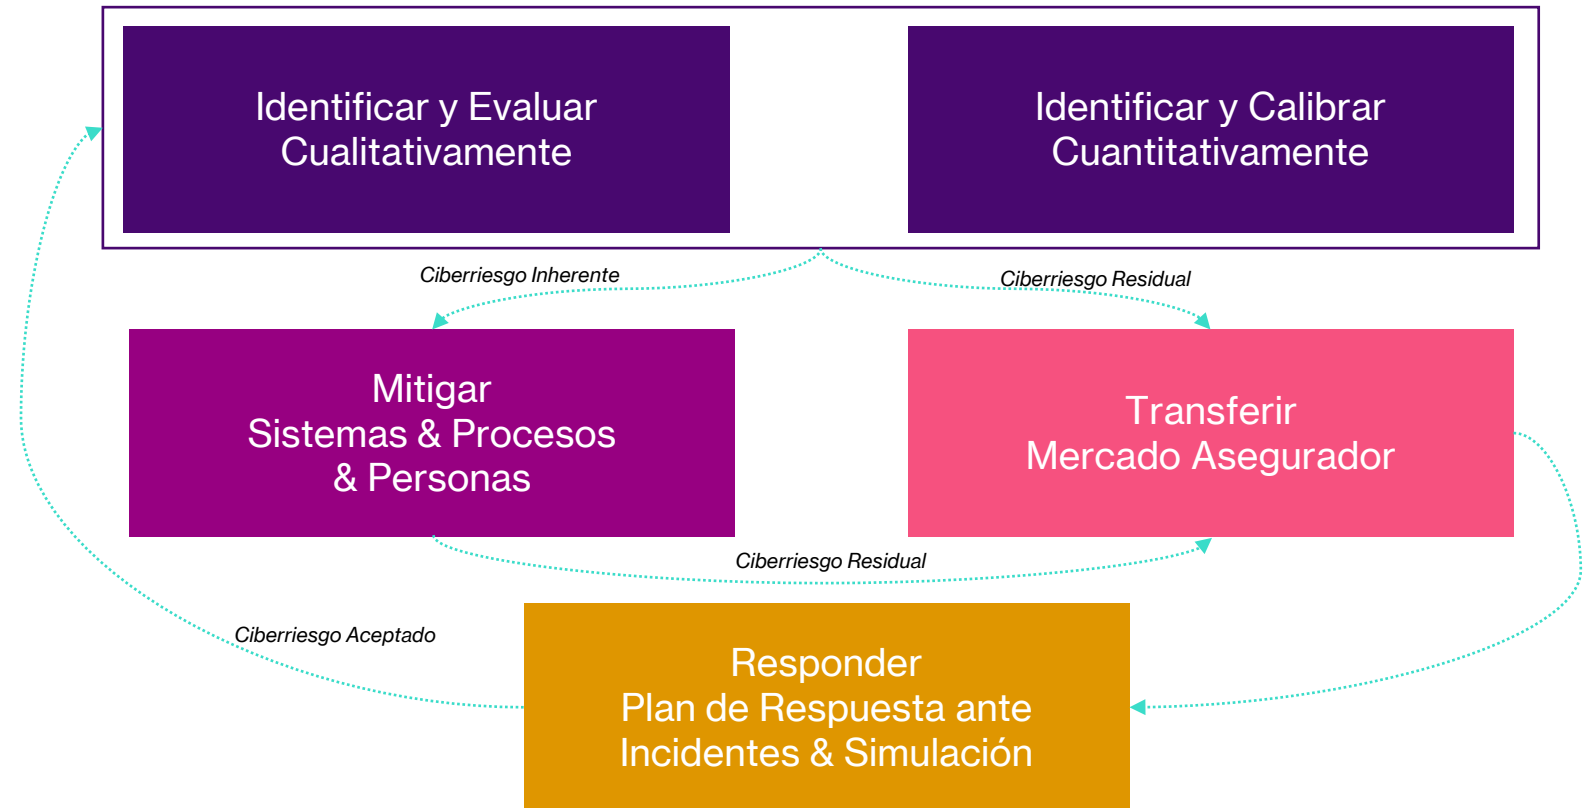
Identificar y Evaluar Cualitativamente

Identificar y Calibrar Cuantitativamente

Ciberriesgo Inherente

Ciberriesgo Residual

Mitigar
Sistemas & Procesos
& Personas

Transferir
Mercado Asegurador

Ciberriesgo Residual

Ciberriesgo Aceptado

Responder
Plan de Respuesta ante
Incidentes & Simulación